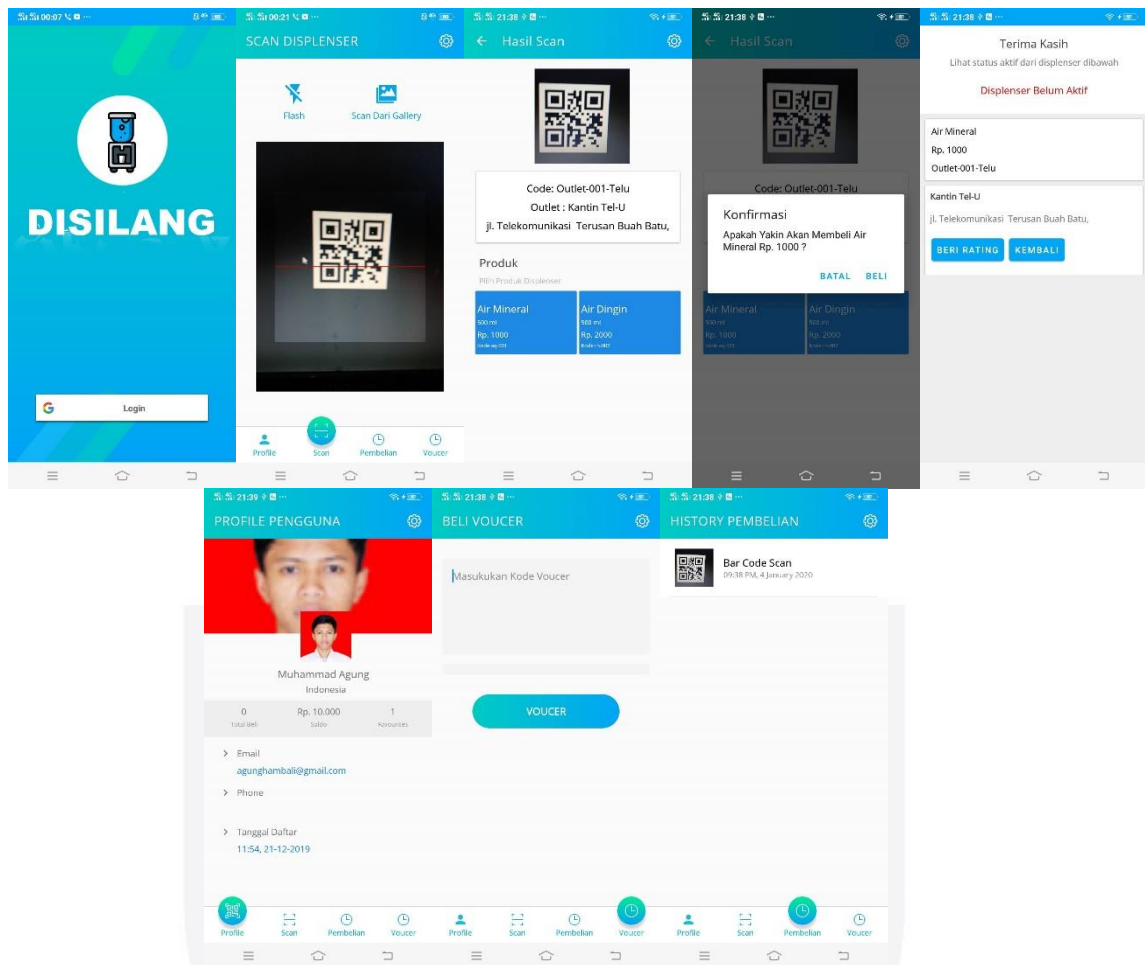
00:07

DISILANG

Login

00:21

SCAN DISPLENSER

Flash

Scan Dari Gallery

Profile
Scan
Pembelian
Voucer

21:38

Hasil Scan

Code: Outlet-001-Telu
Outlet : Kantin Tel-U
jl. Telekomunikasi Terusan Buah Batu,

Produk
Pilih Produk Displenser

Air Mineral
500 ml
Rp. 1000
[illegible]

Air Dingin
500 ml
Rp. 2000
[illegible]

21:38

Hasil Scan

Code: Outlet-001-Telu

Konfirmasi
Apakah Yakin Akan Membeli Air Mineral Rp. 1000 ?

BATAL
BELI

Air Mineral
500 ml
Rp. 1000

Air Dingin
500 ml
Rp. 2000

21:38

Terima Kasih
Lihat status aktif dari displenser dibawah

Displenser Belum Aktif

Air Mineral
Rp. 1000
Outlet-001-Telu

Kantin Tel-U
jl. Telekomunikasi Terusan Buah Batu,

BERI RATING
KEMBALI

21:39

PROFILE PENGGUNA

Muhammad Agung
Indonesia

0
Total Beli

Rp. 10.000
Saldo

1
Favourites

Email
agunghambali@gmail.com

Phone

Tanggal Daftar
11:54, 21-12-2019

Profile
Scan
Pembelian
Voucer

21:38

BELI VOUCER

Masukukan Kode Voucer

VOUCER

Profile
Scan
Pembelian
Voucer

21:38

HISTORY PEMBELIAN

Bar Code Scan
09:38 PM, 4 January 2020

Profile
Scan
Pembelian
Voucer